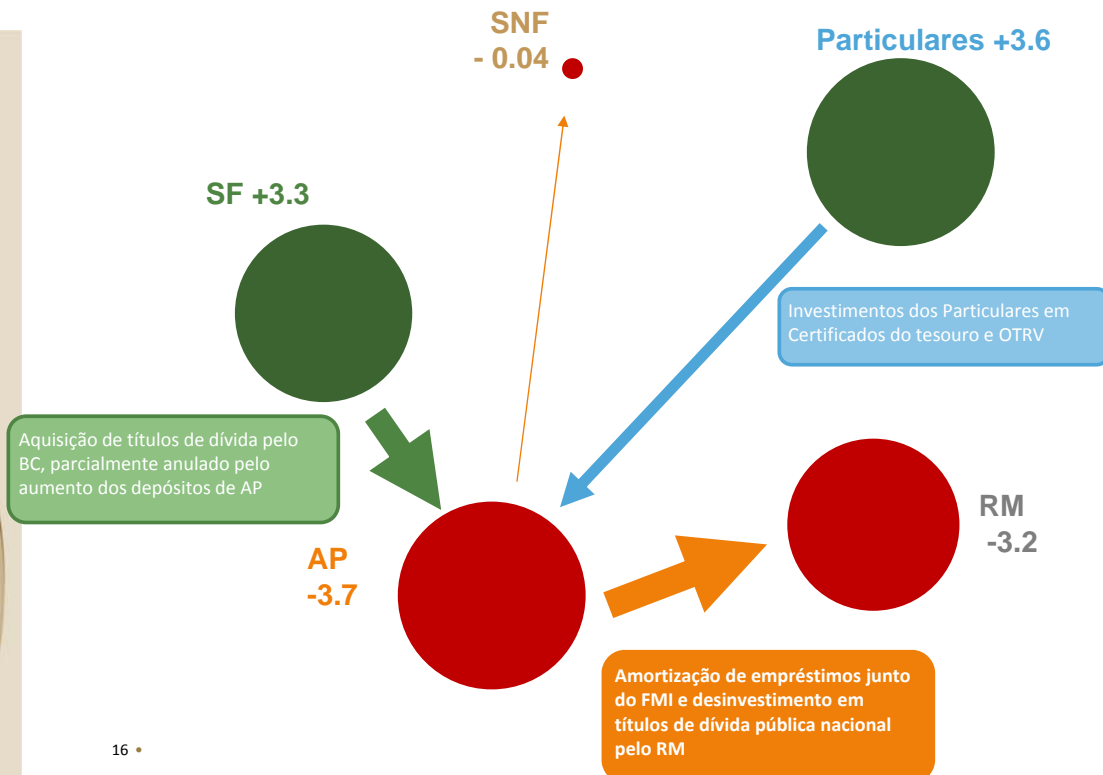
SNF
- 0.04

Particulares +3.6

SF +3.3

Investimentos dos Particulares em Certificados do tesouro e OTRV

Aquisição de títulos de dívida pelo BC, parcialmente anulado pelo aumento dos depósitos de AP

RM
-3.2

AP
-3.7

Amortização de empréstimos junto do FMI e desinvestimento em títulos de dívida pública nacional pelo RM

16